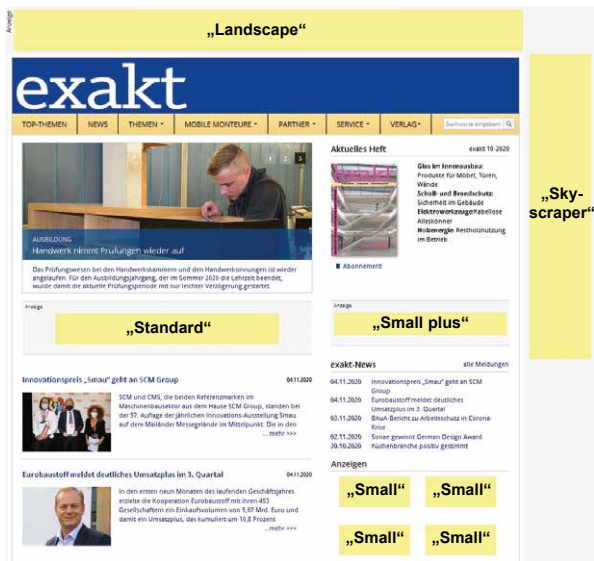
Anzeige

„Landscape“

exakt

TOP-THEMEN | NEWS | THEMEN | MOBILE MONTEURE | PARTNER | SERVICE | VERLAG | Suchworte eingeben

1 2 3

AUSBILDUNG
Handwerk nimmt Prüfungen wieder auf

Das Prüfungswesen bei den Handwerkskammern und den Handwerksinnungen ist wieder angelaufen. Für den Ausbildungsjahrgang, der im Sommer 2020 die Lehrzeit beendet, wurde damit die aktuelle Prüfungsperiode mit nur leichter Verzögerung gestartet.

Aktuelles Heft
exakt 10-2020

Glas im Innenausbau: Produkte für Möbel, Türen, Wände
Schall- und Brandschutz: Sicherheit im Gebäude
Elektrowerkzeuge: Kabellose Alleskönner
Holzenergie: Restholznutzung im Betrieb

Abonnement

„Sky-scraper“

Anzeige

„Standard“

Anzeige

„Small plus“

exakt-News
alle Meldungen

04.11.2020 Innovationspreis „Smau“ geht an SCM Group
04.11.2020 Eurobaustoff meldet deutliches Umsatzplus im 3. Quartal
03.11.2020 BAuA-Bericht zu Arbeitsschutz in Corona-Krise
02.11.2020 Sonae gewinnt German Design Award
30.10.2020 Küchenbranche positiv gestimmt

Innovationspreis „Smau“ geht an SCM Group
04.11.2020

SCM und CMS, die beiden Referenzmarken im Maschinenbausektor aus dem Hause SCM Group, standen bei der 57. Auflage der jährlichen Innovations-Ausstellung Smau auf dem Mailänder Messegelände im Mittelpunkt. Die in den ...
mehr >>>

Eurobaustoff meldet deutliches Umsatzplus im 3. Quartal
04.11.2020

In den ersten neun Monaten des laufenden Geschäftsjahres erzielte die Kooperation Eurobaustoff mit ihren 453 Gesellschaftern ein Einkaufsvolumen von 5,67 Mrd. Euro und damit ein Umsatzplus, das kumuliert um 10,8 Prozent ...
mehr >>>

Anzeigen

„Small“ „Small“

„Small“ „Small“